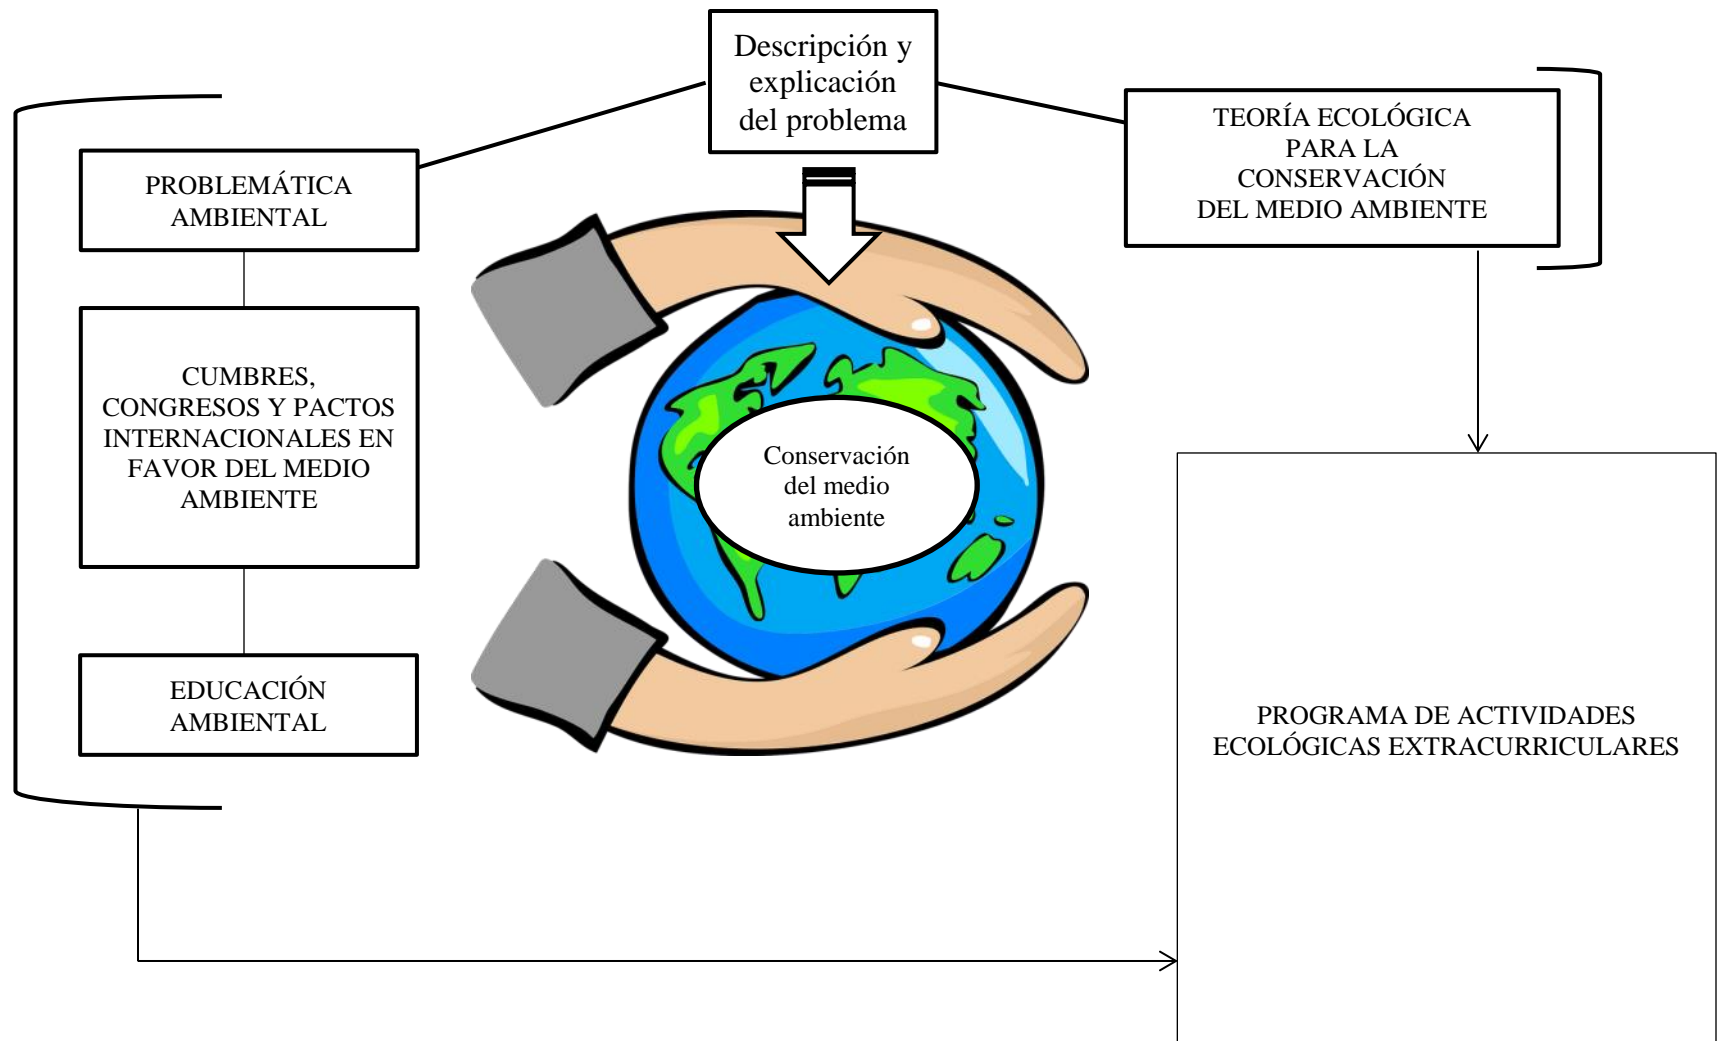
Descripción y explicación del problema

PROBLEMÁTICA AMBIENTAL

TEORÍA ECOLÓGICA PARA LA CONSERVACIÓN DEL MEDIO AMBIENTE

CUMBRES, CONGRESOS Y PACTOS INTERNACIONALES EN FAVOR DEL MEDIO AMBIENTE

Conservación del medio ambiente

EDUCACIÓN AMBIENTAL

PROGRAMA DE ACTIVIDADES ECOLÓGICAS EXTRACURRICULARES